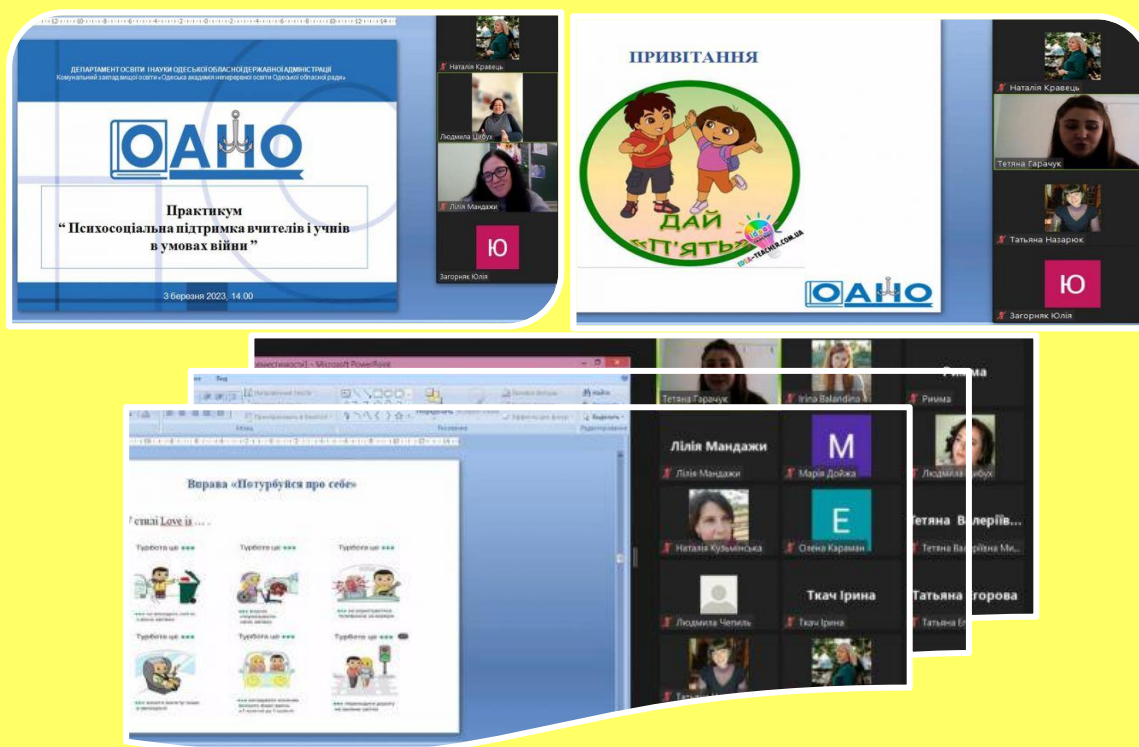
ДЕПАРТАМЕНТ ОСВІТИ І НАУКИ ОДЕСЬКОЇ ОБЛАСНОЇ ДЕРЖАВНОЇ АДМІНІСТРАЦІЇ
Комунальний заклад вищої освіти «Одеська академія неперервної освіти Одеської обласної ради»

ОАНО

Практикум
" Психосоціальна підтримка вчителів і учнів в умовах війни "

3 березня 2023, 14.00

Наталія Кравець
Людмила Цибух
Лілія Мандажи
Ю
Загорняк Юлія

ПРИВІТАННЯ

ДАЙ «П'ЯТЬ»

IDEA-TEACHER.COM.UA

ОАНО

Наталія Кравець
Тетяна Гарачук
Татьяна Назарюк
Ю
Загорняк Юлія

Microsoft PowerPoint

Тетяна Гарачук
Irina Balandina
Римма
Римма

Лілія Мандажи
Лілія Мандажи
M
Марія Дойжа
Людмила Цибух

Тетяна Валеріїв...
Тетяна Валеріївна Ми...

Наталія Кузьмінська
E
Олена Караман

Ткач Ірина
Ткач Ірина
Людмила Чепиль

Татьяна Єгорова
Татьяна Є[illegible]

Вправа «Потурбуйся про себе»

У стилі Love is ...

Турбота це ***
Турбота це ***
Турбота це ***
Турбота це ***
Турбота це ***
Турбота це ***